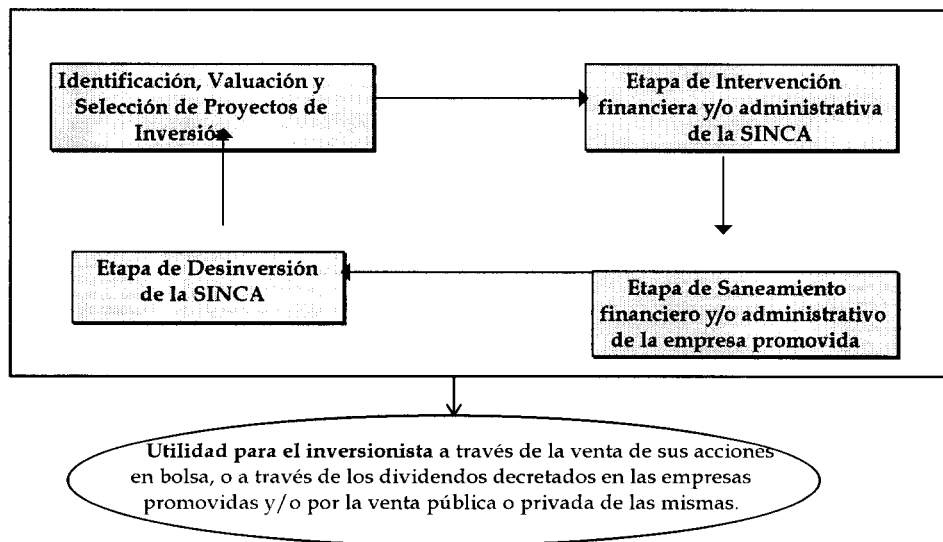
Identificación, Valuación y Selección de Proyectos de Inversión

Etapa de Intervención financiera y/o administrativa de la SINCA

Etapa de Saneamiento financiero y/o administrativo de la empresa promovida

Etapa de Desinversión de la SINCA

Utilidad para el inversionista a través de la venta de sus acciones en bolsa, o a través de los dividendos decretados en las empresas promovidas y/o por la venta pública o privada de las mismas.